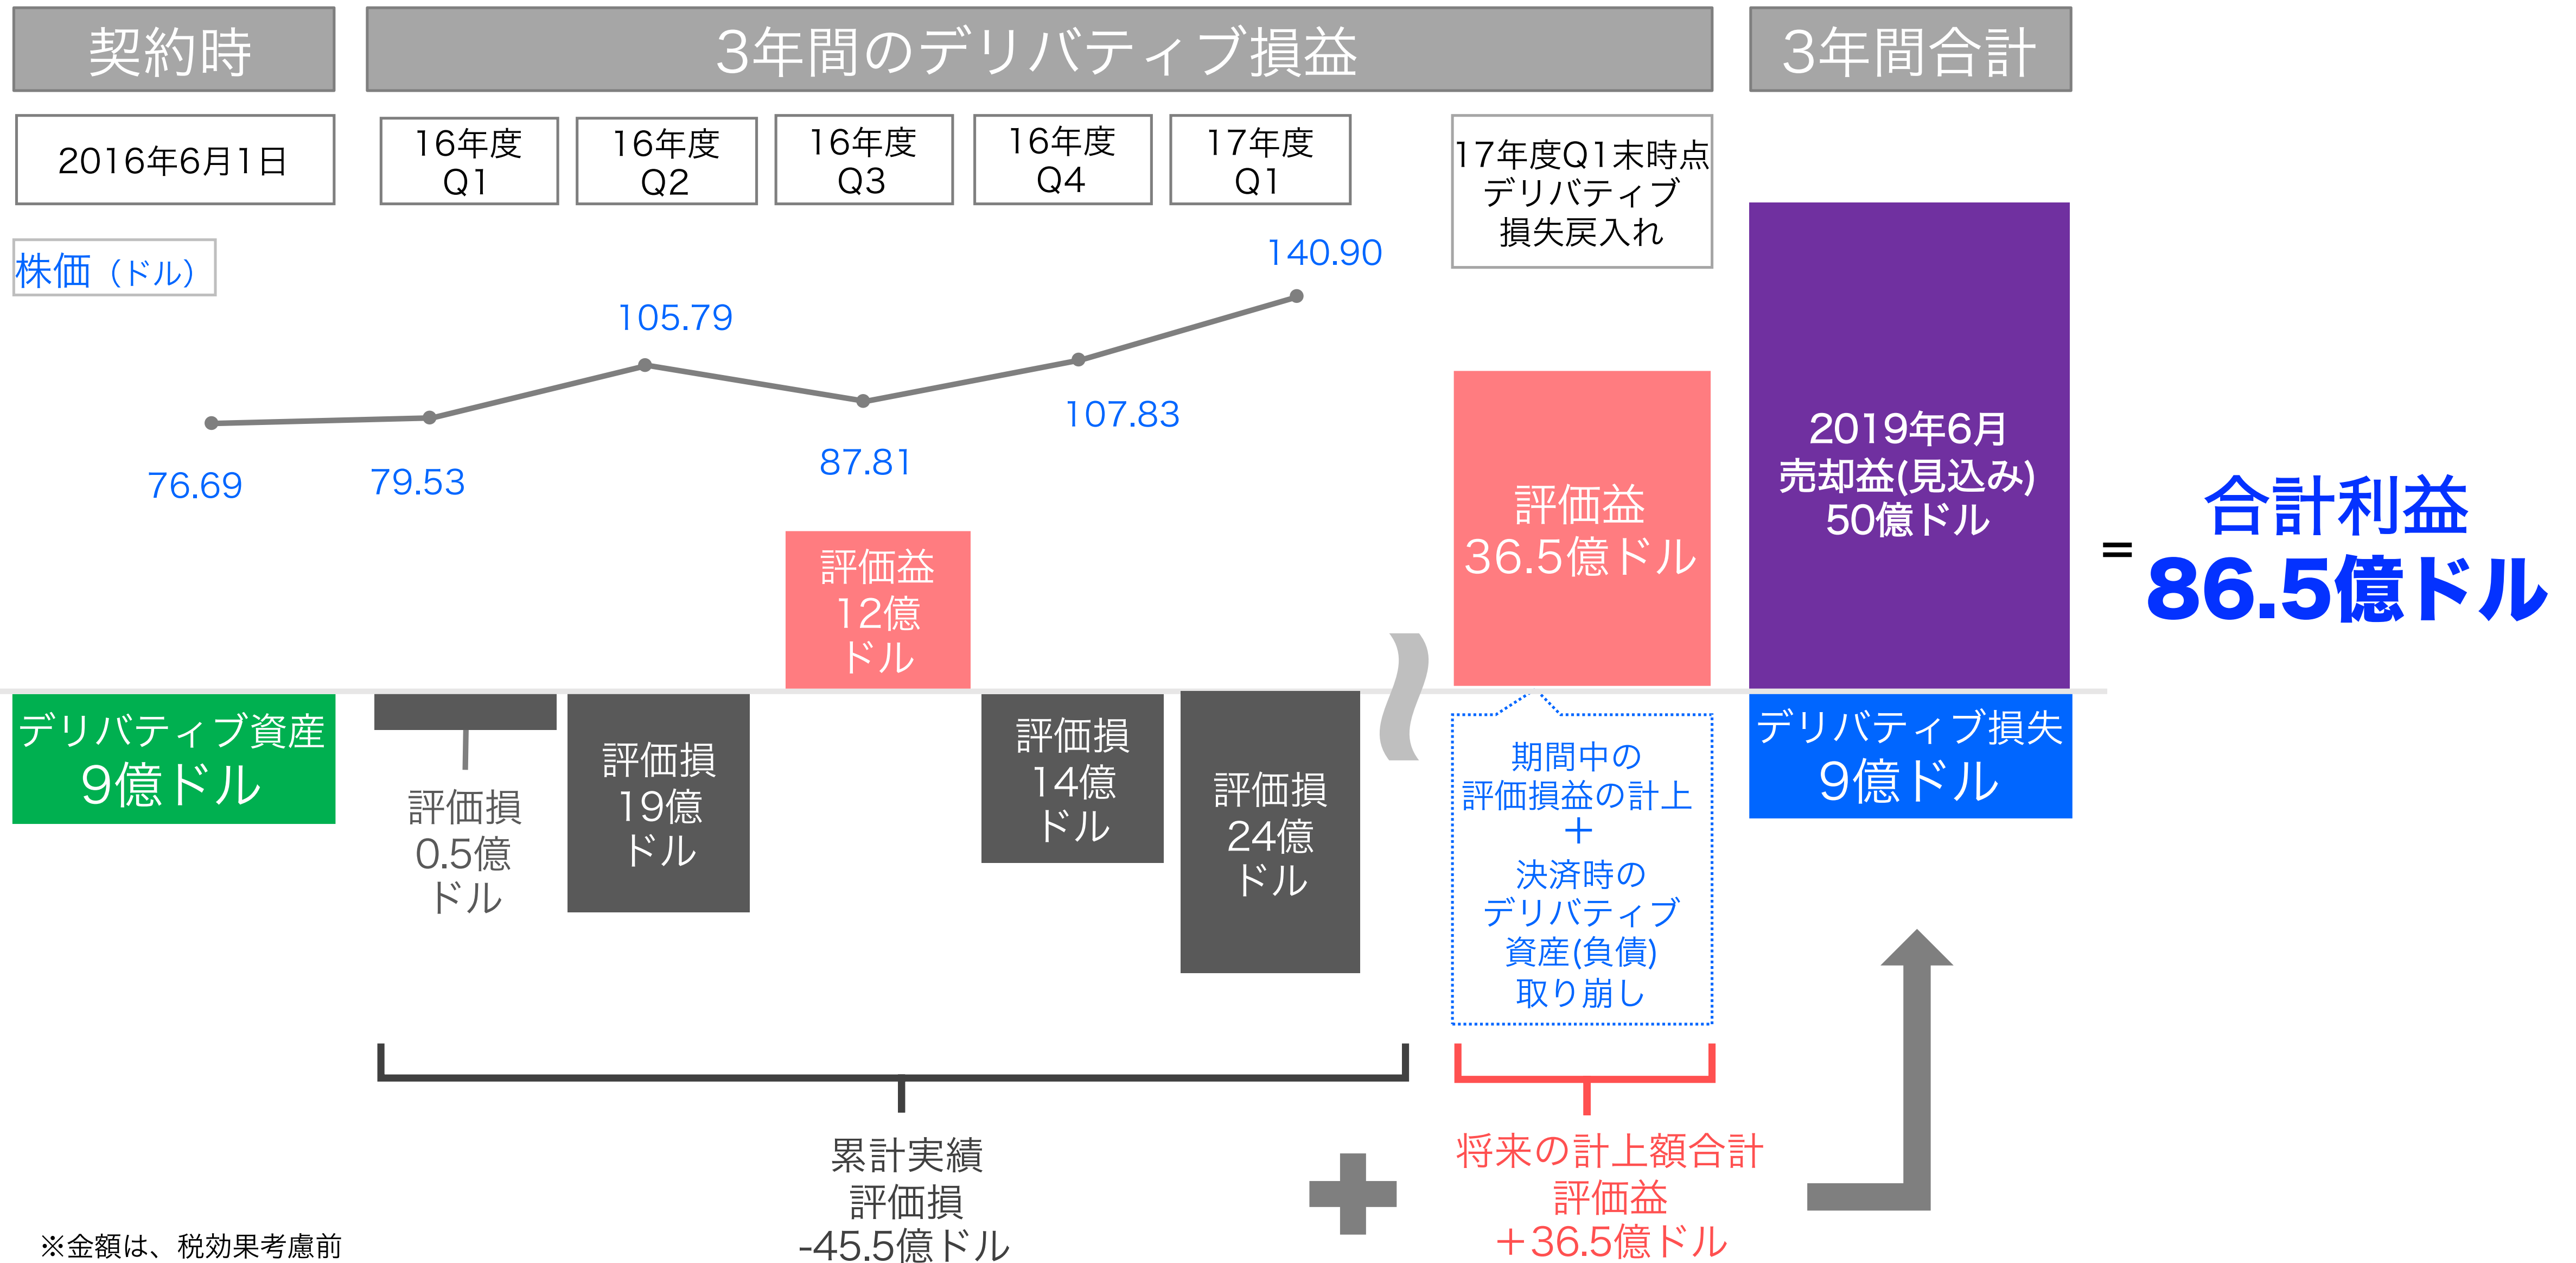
契約時

3年間のデリバティブ損益

3年間合計

2016年6月1日

16年度 Q1

16年度 Q2

16年度 Q3

16年度 Q4

17年度 Q1

17年度Q1末時点 デリバティブ 損失戻入れ

株価（ドル）

140.90

105.79

107.83

76.69

79.53

87.81

評価益 12億 ドル

評価益 36.5億ドル

2019年6月 売却益(見込み) 50億ドル

＝

合計利益 86.5億ドル

デリバティブ資産 9億ドル

評価損 0.5億 ドル

評価損 19億 ドル

評価損 14億 ドル

評価損 24億 ドル

期間中の 評価損益の計上 ＋ 決済時の デリバティブ 資産(負債) 取り崩し

デリバティブ損失 9億ドル

累計実績 評価損 -45.5億ドル

将来の計上額合計 評価益 ＋36.5億ドル

※金額は、税効果考慮前